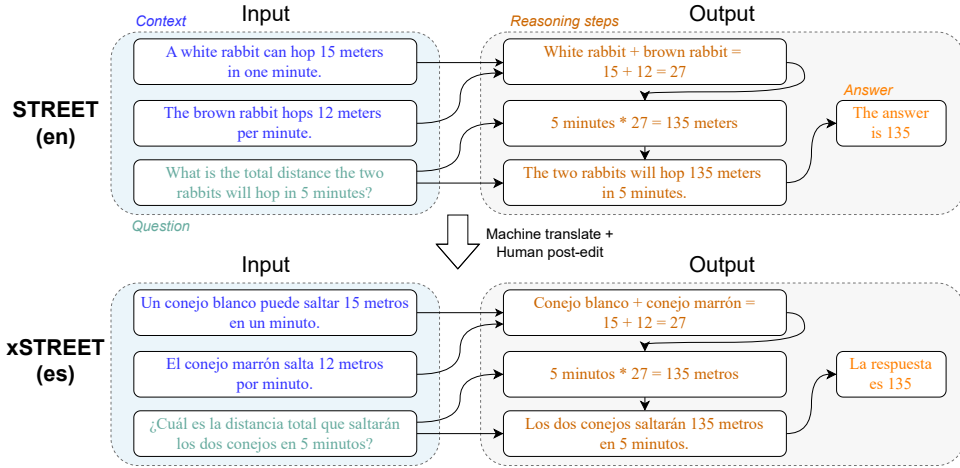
Context

Input

Reasoning steps

Output

STREET (en)

A white rabbit can hop 15 meters in one minute.

The brown rabbit hops 12 meters per minute.

What is the total distance the two rabbits will hop in 5 minutes?

Question

White rabbit + brown rabbit = 15 + 12 = 27

5 minutes * 27 = 135 meters

The two rabbits will hop 135 meters in 5 minutes.

Answer

The answer is 135

Machine translate + Human post-edit

Input

Output

xSTREET (es)

Un conejo blanco puede saltar 15 metros en un minuto.

El conejo marrón salta 12 metros por minuto.

¿Cuál es la distancia total que saltarán los dos conejos en 5 minutos?

Conejo blanco + conejo marrón = 15 + 12 = 27

5 minutos * 27 = 135 metros

Los dos conejos saltarán 135 metros en 5 minutos.

La respuesta es 135